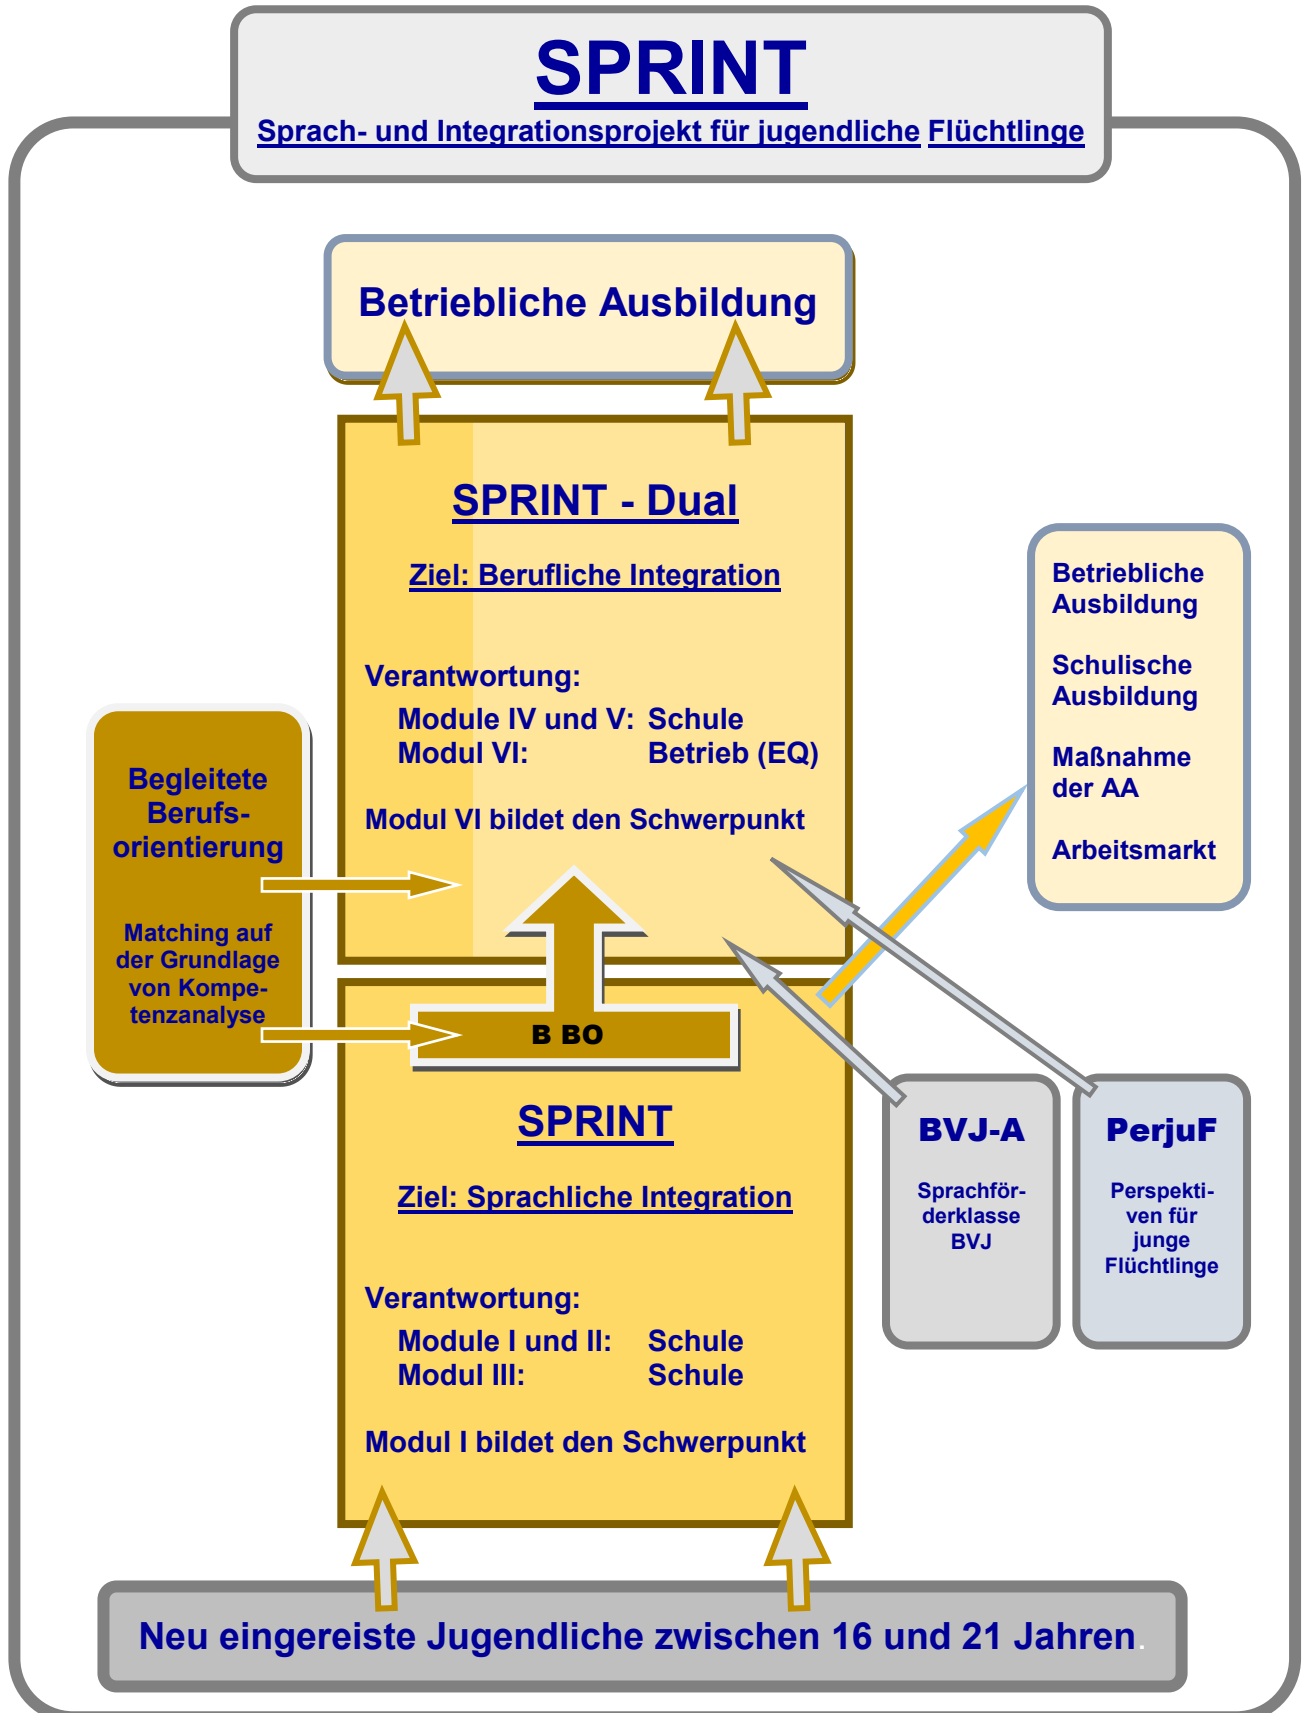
SPRINT

Sprach- und Integrationsprojekt für jugendliche Flüchtlinge

Betriebliche Ausbildung

SPRINT - Dual

Ziel: Berufliche Integration

Verantwortung:
Module IV und V: Schule
Modul VI: Betrieb (EQ)

Modul VI bildet den Schwerpunkt

Betriebliche Ausbildung

Schulische Ausbildung

Maßnahme der AA

Arbeitsmarkt

Begleitete Berufsorientierung

Matching auf der Grundlage von Kompetenzanalyse

B BO

SPRINT

Ziel: Sprachliche Integration

Verantwortung:
Module I und II: Schule
Modul III: Schule

Modul I bildet den Schwerpunkt

BVJ-A

Sprachförderklasse BVJ

PerjuF

Perspektiven für junge Flüchtlinge

Neu eingereiste Jugendliche zwischen 16 und 21 Jahren.